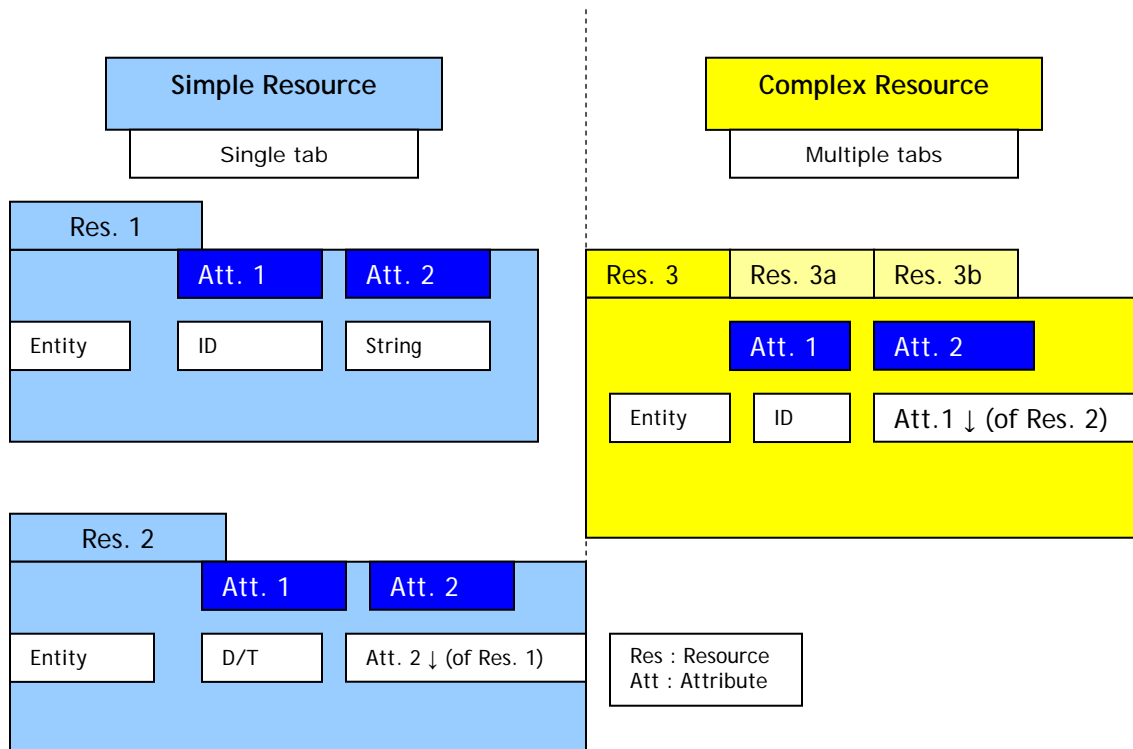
Simple Resource

Single tab

Res. 1

Att. 1

Att. 2

Entity

ID

String

Res. 2

Att. 1

Att. 2

Entity

D/T

Att. 2 ↓ (of Res. 1)

Complex Resource

Multiple tabs

Res. 3

Res. 3a

Res. 3b

Att. 1

Att. 2

Entity

ID

Att.1 ↓ (of Res. 2)

Res : Resource
Att : Attribute